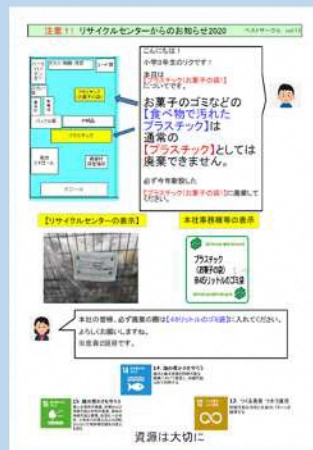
注意!! リサイクルセンターからのお知らせ2020 ベストサークル vol.18

こんにちは!
小学3年生のリクです!
本日は
【プラスチック(お菓子の袋)】
についてです。

お菓子のゴミなどの
【食べ物で汚れたプラスチック】は
通常の
【プラスチック】としては
廃棄できません。

必ず今年新設した
【プラスチック(お菓子の袋)】に廃棄してください。

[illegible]

プラスチック

【リサイクルセンターの表示】

本社事務棟等の表示

プラスチック
(お菓子の袋)
45リットルのゴミ袋

本社の皆様、必ず廃棄の際は【45リットルのゴミ袋】に入れてください。
よろしくお願いします。
※皮表は回収です。

14 海の豊かさを守ろう

15 陸の豊かさも守ろう

12 つくる責任 つかう責任

資源は大切に